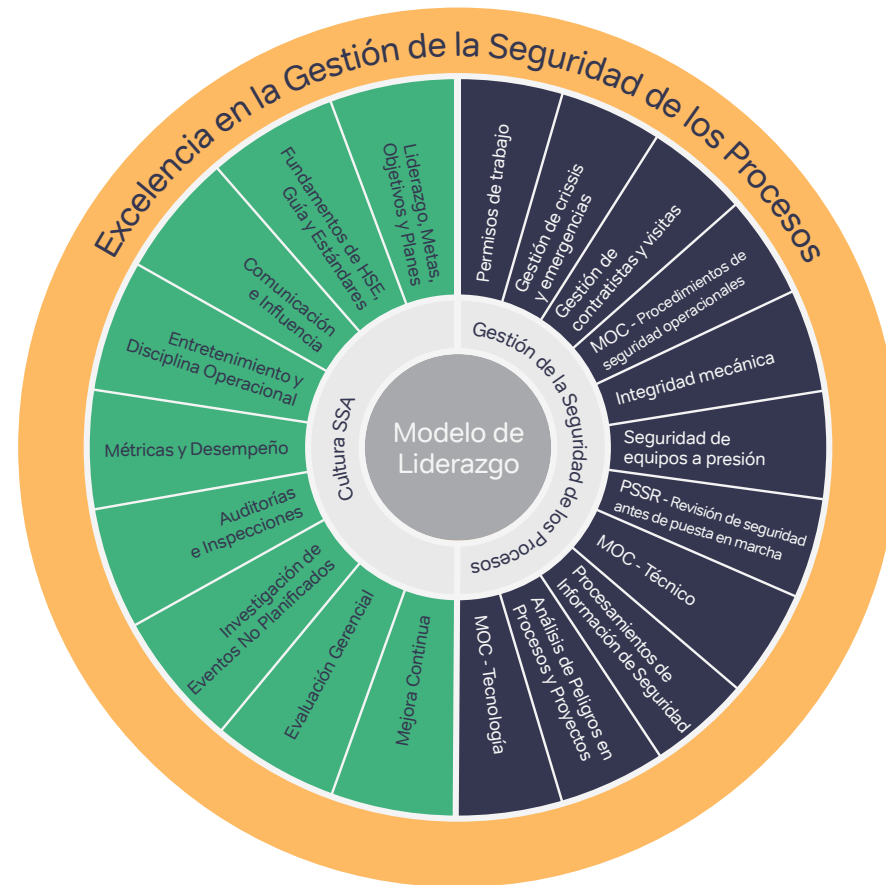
Excelencia en la Gestión de la Seguridad de los Procesos

Modelo de Liderazgo

Cultura SSA

Gestión de la Seguridad de los Procesos

Liderazgo, Metas, Objetivos y Planes

Fundamentos de HSE, Guía y Estándares

Comunicación e Influencia

Entretenimiento y Disciplina Operacional

Métricas y Desempeño

Auditorías e Inspecciones

Investigación de Eventos No Planificados

Evaluación Gerencial

Mejora Continua

Permisos de trabajo

Gestión de crissis y emergencias

Gestión de contratistas y visitas

MOC - Procedimientos de seguridad operacionales

Integridad mecánica

Seguridad de equipos a presión

PSSR - Revisión de seguridad antes de puesta en marcha

MOC - Técnico

Procesamientos de Información de Seguridad

Análisis de Peligros en Procesos y Proyectos

MOC - Tecnología